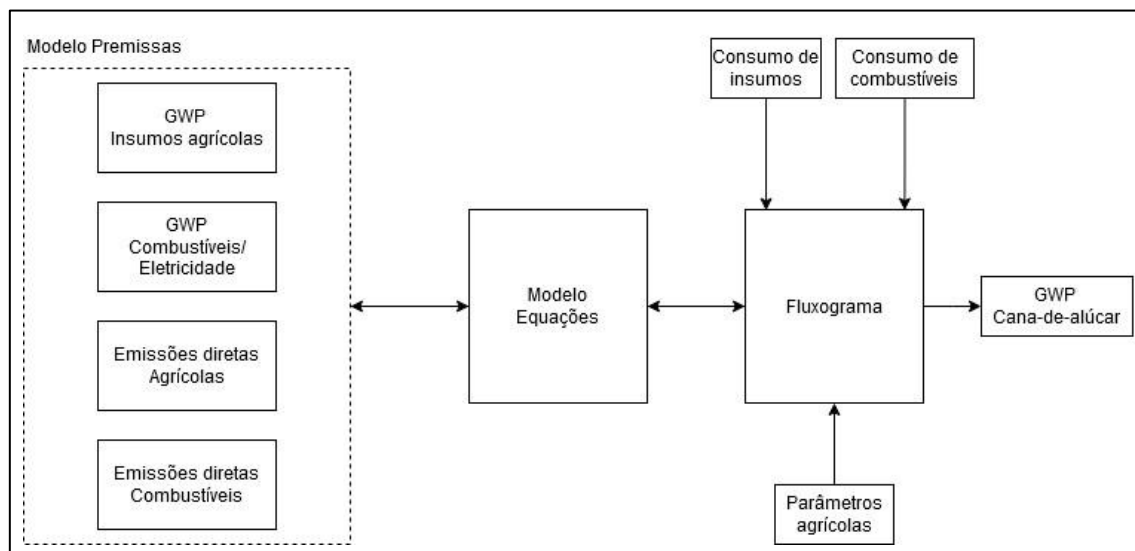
Modelo Premissas

GWP
Insumos agrícolas

GWP
Combustíveis/
Eletricidade

Emissões diretas
Agrícolas

Emissões diretas
Combustíveis

Modelo
Equações

Consumo de
insumos

Consumo de
combustíveis

Fluxograma

GWP
Cana-de-alúcar

Parâmetros
agrícolas